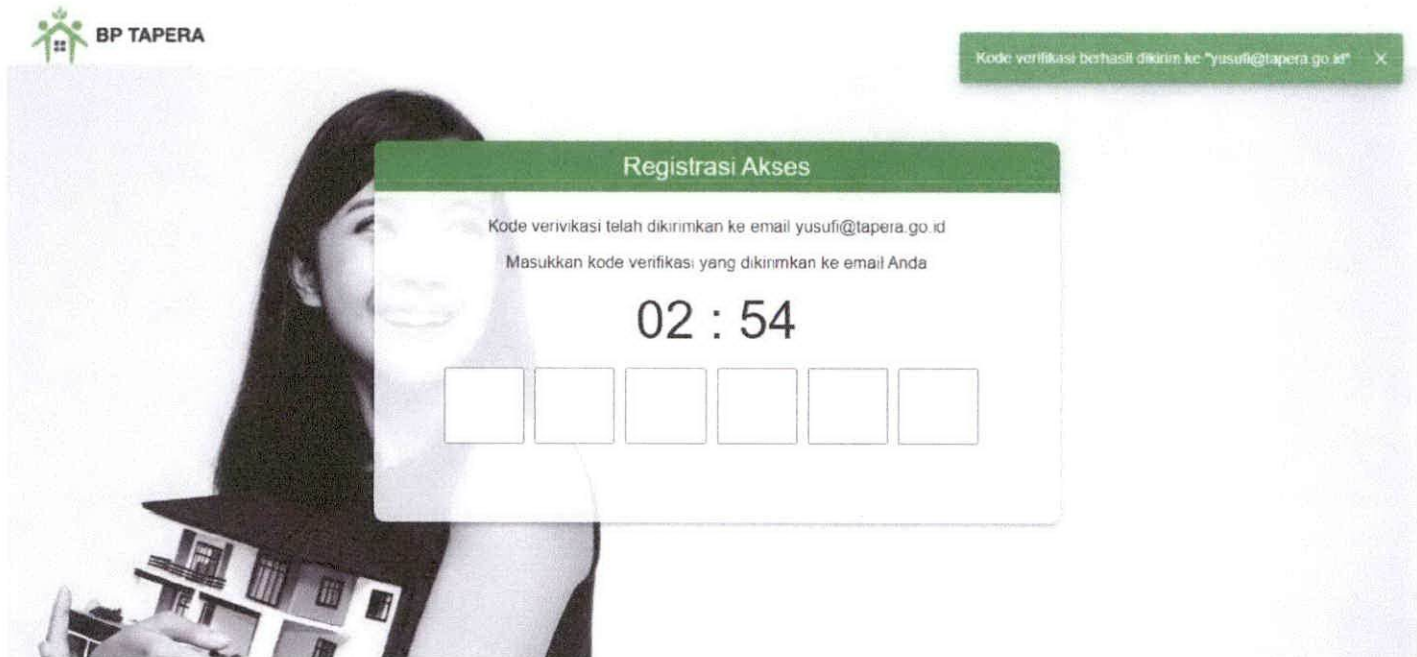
BP TAPERA

Kode verifikasi berhasil dikirim ke "yusufi@tapera.go.id" ×

Registrasi Akses

Kode verivikasi telah dikirimkan ke email yusufi@tapera.go.id

Masukkan kode verifikasi yang dikirimkan ke email Anda

02 : 54